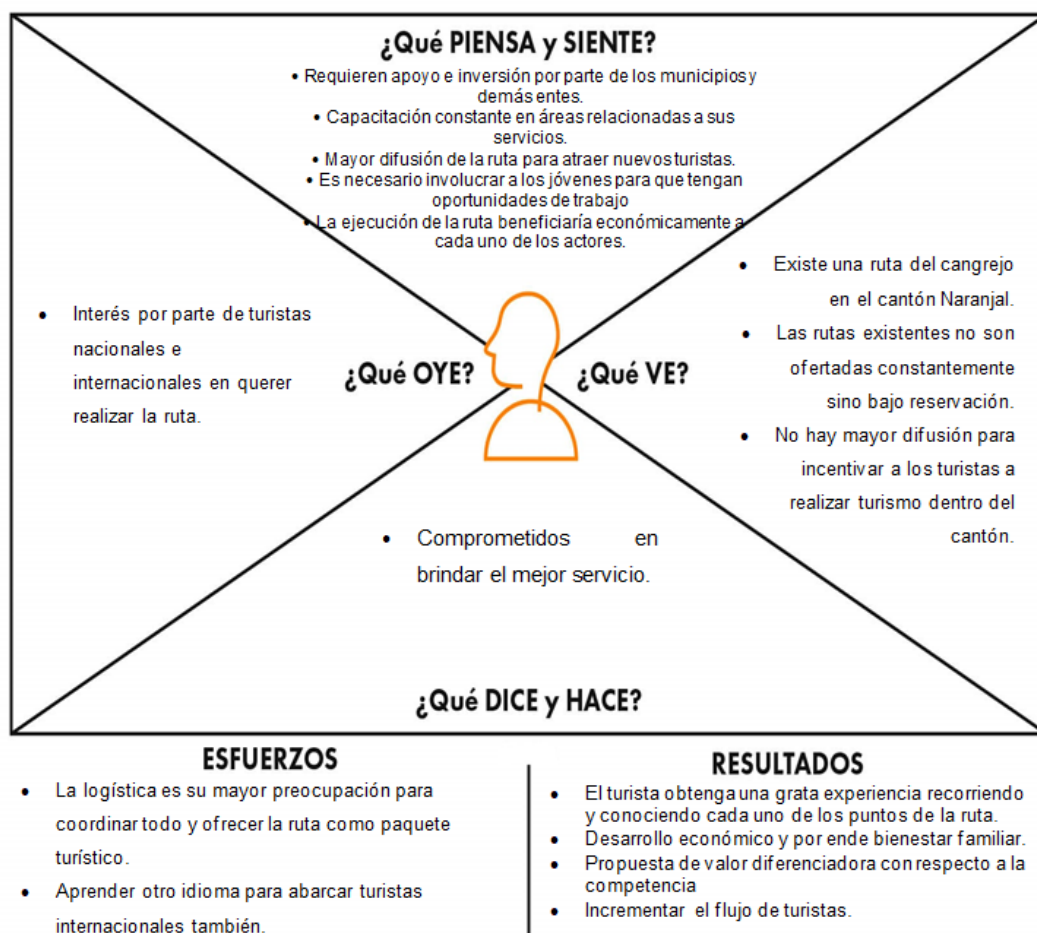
¿Qué PIENSA y SIENTE?

• Requieren apoyo e inversión por parte de los municipios y demás entes.
• Capacitación constante en áreas relacionadas a sus servicios.
• Mayor difusión de la ruta para atraer nuevos turistas.
• Es necesario involucrar a los jóvenes para que tengan oportunidades de trabajo
• La ejecución de la ruta beneficiaría económicamente a cada uno de los actores.

• Interés por parte de turistas nacionales e internacionales en querer realizar la ruta.

¿Qué OYE?

¿Qué VE?

• Existe una ruta del cangrejo en el cantón Naranjal.
• Las rutas existentes no son ofertadas constantemente sino bajo reservación.
• No hay mayor difusión para incentivar a los turistas a realizar turismo dentro del cantón.

• Comprometidos en brindar el mejor servicio.

¿Qué DICE y HACE?

ESFUERZOS

• La logística es su mayor preocupación para coordinar todo y ofrecer la ruta como paquete turístico.
• Aprender otro idioma para abarcar turistas internacionales también.

RESULTADOS

• El turista obtenga una grata experiencia recorriendo y conociendo cada uno de los puntos de la ruta.
• Desarrollo económico y por ende bienestar familiar.
• Propuesta de valor diferenciadora con respecto a la competencia
• Incrementar el flujo de turistas.